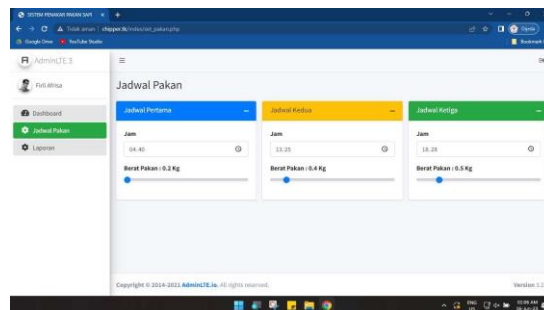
SISTEM PEMAKAN PAKAN SAPI
Tidak aman | chipper.tk/index/set_pakan.php
Google Drive YouTube Studio
Bookmark
AdminLTE 3
Fifi Afrisa
Dashboard
Jadwal Pakan
Laporan
Jadwal Pakan
Jadwal Pertama
Jam
04.40
Berat Pakan : 0.2 Kg
Jadwal Kedua
Jam
13.25
Berat Pakan : 0.4 Kg
Jadwal Ketiga
Jam
18.20
Berat Pakan : 0.5 Kg
Copyright © 2014-2021 AdminLTE.io. All rights reserved.
Version 3.2
ENG